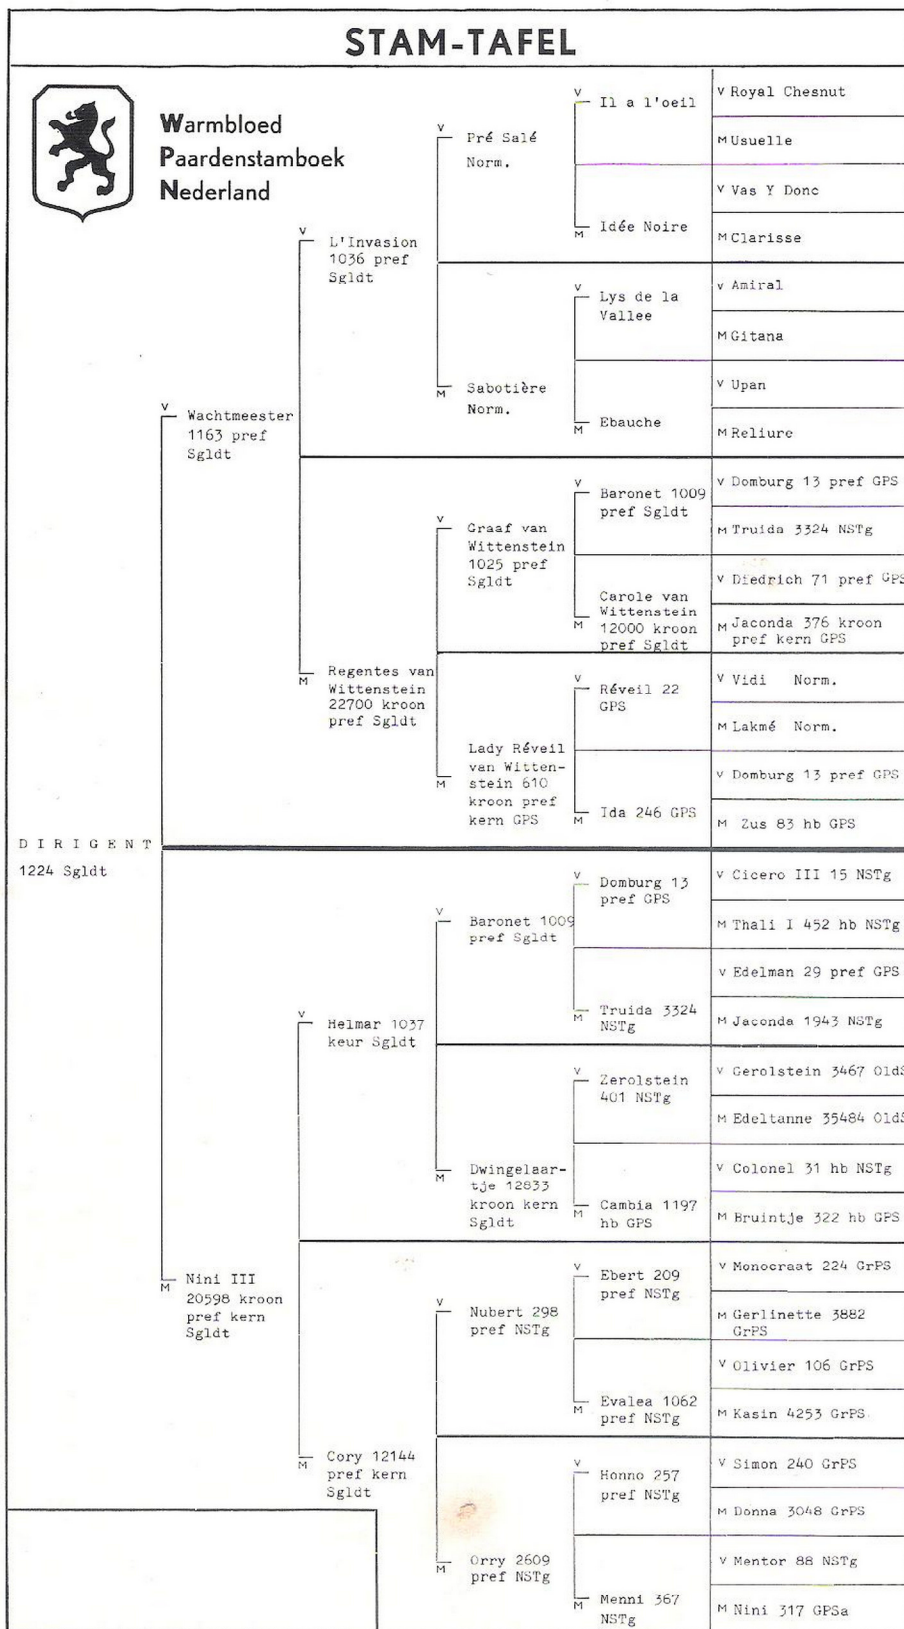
STAM-TAFEL

Warmbloed Paardenstamboek Nederland

DIRIGENT
1224 Sgldt

V Wachtmeester 1163 pref Sgldt

V L'Invasion 1036 pref Sgldt

V Pré Salé Norm.

V Il a l'oeil

V Royal Chesnut

M Usuelle

M Idée Noire

V Vas Y Donc

M Clarisse

M Sabotière Norm.

V Lys de la Vallee

V Amiral

M Gitana

M Ebauche

V Upan

M Reliure

M Regentes van Wittenstein 22700 kroon pref Sgldt

V Graaf van Wittenstein 1025 pref Sgldt

V Baronet 1009 pref Sgldt

V Domburg 13 pref GPS

M Truida 3324 NSTg

M Carole van Wittenstein 12000 kroon pref Sgldt

V Diedrich 71 pref GPS

M Jaconda 376 kroon pref kern GPS

M Lady Réveil van Wittenstein 610 kroon pref kern GPS

V Réveil 22 GPS

V Vidi Norm.

M Lakmé Norm.

M Ida 246 GPS

V Domburg 13 pref GPS

M Zus 83 hb GPS

M Nini III 20598 kroon pref kern Sgldt

V Helmar 1037 keur Sgldt

V Baronet 1009 pref Sgldt

V Domburg 13 pref GPS

V Cicero III 15 NSTg

M Thali I 452 hb NSTg

M Truida 3324 NSTg

V Edelman 29 pref GPS

M Jaconda 1943 NSTg

M Dwingelaartje 12833 kroon kern Sgldt

V Zerolstein 401 NSTg

V Gerolstein 3467 OldS

M Edeltanne 35484 OldS

M Cambia 1197 hb GPS

V Colonel 31 hb NSTg

M Bruintje 322 hb GPS

M Cory 12144 pref kern Sgldt

V Nubert 298 pref NSTg

V Ebert 209 pref NSTg

V Monocraat 224 GrPS

M Gerlinette 3882 GrPS

M Evalea 1062 pref NSTg

V Olivier 106 GrPS

M Kasin 4253 GrPS

M Orry 2609 pref NSTg

V Honno 257 pref NSTg

V Simon 240 GrPS

M Donna 3048 GrPS

M Menni 367 NSTg

V Mentor 88 NSTg

M Nini 317 GPSa